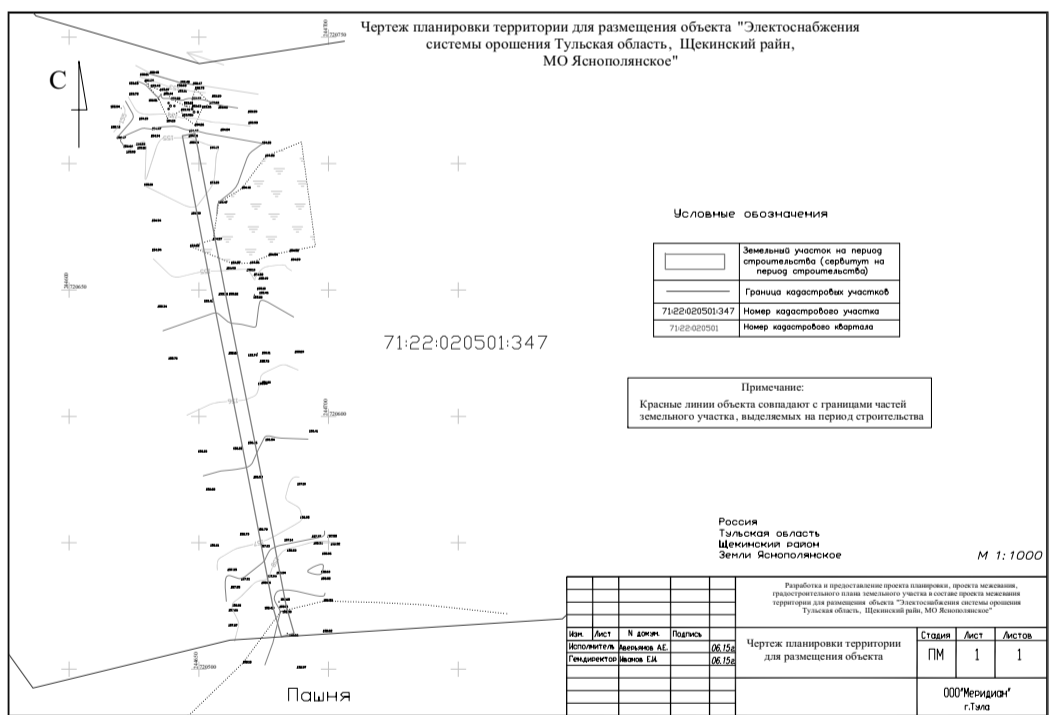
Чертеж планировки территории для размещения объекта "Электоснабжения системы орошения Тульская область, Щекинский район, МО Ясноплянское"

С

Условные обозначения

| | Земельный участок на период строительства (сервитут на период строительства) |
|---|---|
| | Граница кадастровых участков |
| 71:22:020501:347 | Номер кадастрового участка |
| 71:22:020501 | Номер кадастрового квартала |

71:22:020501:347

Примечание:
Красные линии объекта совпадают с границами частей земельного участка, выделяемых на период строительства

Россия
Тульская область
Щекинский район
Земли Ясноплянское

М 1:1000

Пашня

Разработка и предоставление проекта планировки, проекта межевания, градостроительного плана земельного участка в составе проекта межевания территории для размещения объекта "Электоснабжения системы орошения Тульская область, Щекинский район, МО Ясноплянское"

| Изм. | Лист | N докум. | Подпись | |
|---|---|---|---|---|
| Исполнитель | Аверьянов А.Е. | | | 06.15г |
| Гендиректор | Иванов Е.И. | | | 06.15г |

Чертеж планировки территории для размещения объекта

| Стадия | Лист | Листов |
|---|---|---|
| ПМ | 1 | 1 |

ООО"Меридиан"
г.Тула